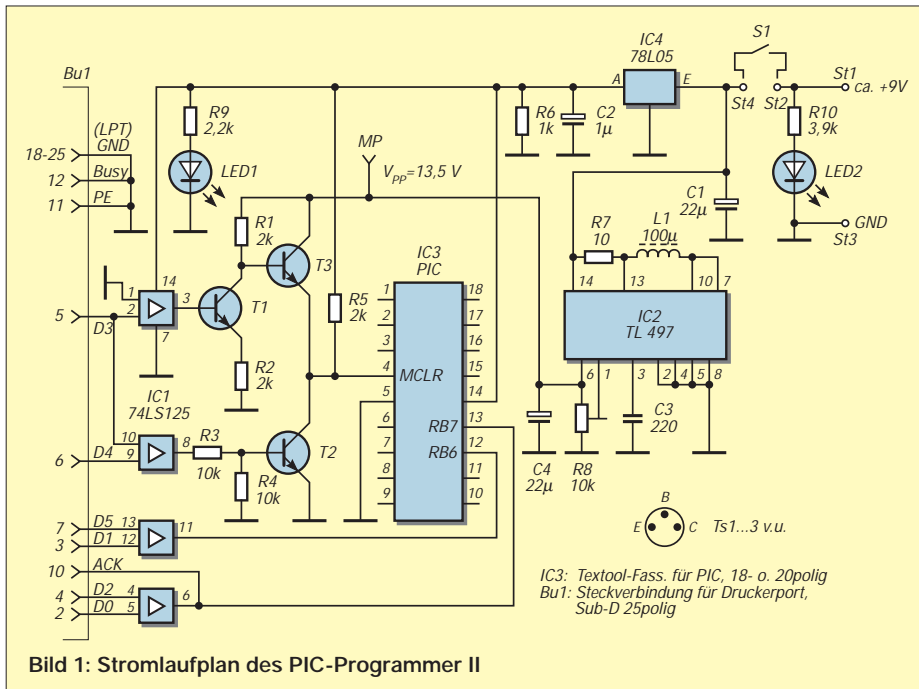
Bu1
(LPT)
GND
18-25
Busy
12
PE
11
R9
2,2k
LED1
MP
$V_{PP}$=13,5 V
R1
2k
T3
R5
2k
IC3
PIC
14
1
2
3
5
D3
T1
7
R2
2k
IC1
74LS125
10
9
6
D4
8
R3
10k
R4
10k
T2
7
D5
13
11
3
D1
12
10
ACK
4
D2
4
2
D0
5
6
1
2
3
4
5
6
7
8
9
MCLR
RB7
RB6
18
17
16
15
14
13
12
11
10
R6
1k
C2
1µ
IC4
78L05
A
E
S1
St4
St2
St1
ca. +9V
R10
3,9k
LED2
GND
St3
C1
22µ
R7
10
L1
100µ
14
13
10
7
IC2
TL 497
6
1
3
2
4
5
8
C4
22µ
R8
10k
C3
220
B
E
C
Ts1...3 v.u.
IC3: Textool-Fass. für PIC, 18- o. 20polig
Bu1: Steckverbindung für Druckerport, Sub-D 25polig
Bild 1: Stromlaufplan des PIC-Programmer II